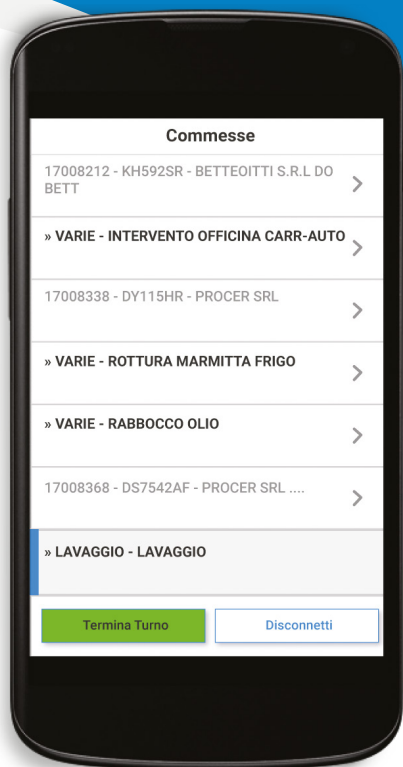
Commesse

17008212 - KH592SR - BETTEOITTI S.R.L DO BETT

» VARIE - INTERVENTO OFFICINA CARR-AUTO

17008338 - DY115HR - PROCER SRL

» VARIE - ROTTURA MARMITTA FRIGO

» VARIE - RABBOCCO OLIO

17008368 - DS7542AF - PROCER SRL ....

» LAVAGGIO - LAVAGGIO

Termina Turno

Disconnetti